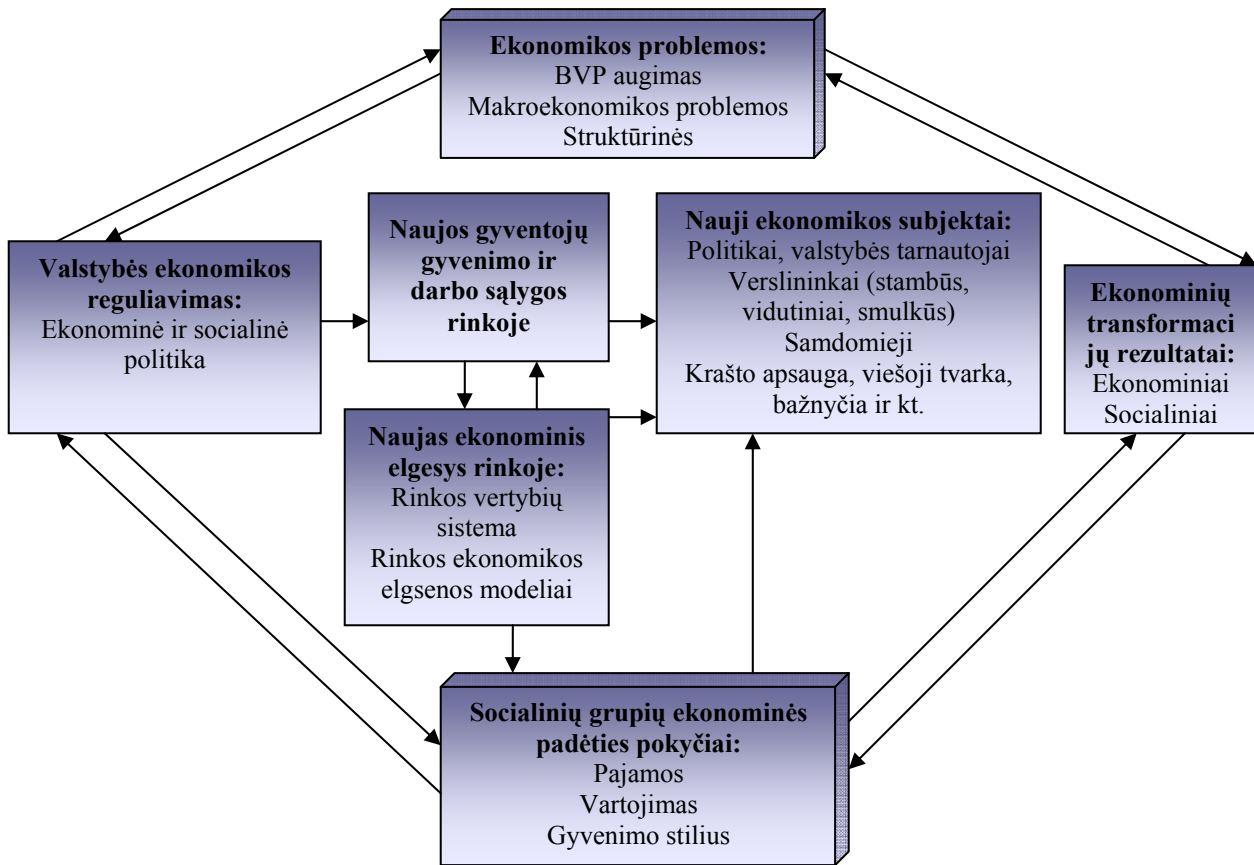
Ekonomikos problemos:
BVP augimas
Makroekonomikos problemos
Struktūrinės

Valstybės ekonomikos reguliavimas:
Ekonominė ir socialinė politika

Naujos gyventojų gyvenimo ir darbo sąlygos rinkoje

Nauji ekonomikos subjektai:
Politikai, valstybės tarnautojai
Verslininkai (stambūs, vidutiniai, smulkūs)
Samdomieji
Krašto apsauga, viešoji tvarka, bažnyčia ir kt.

Ekonominių transformaci jų rezultatai:
Ekonominiai
Socialiniai

Naujas ekonominis elgesys rinkoje:
Rinkos vertybių sistema
Rinkos ekonomikos elgsenos modeliai

Socialinių grupių ekonominės padėties pokyčiai:
Pajamos
Vartojimas
Gyvenimo stilius